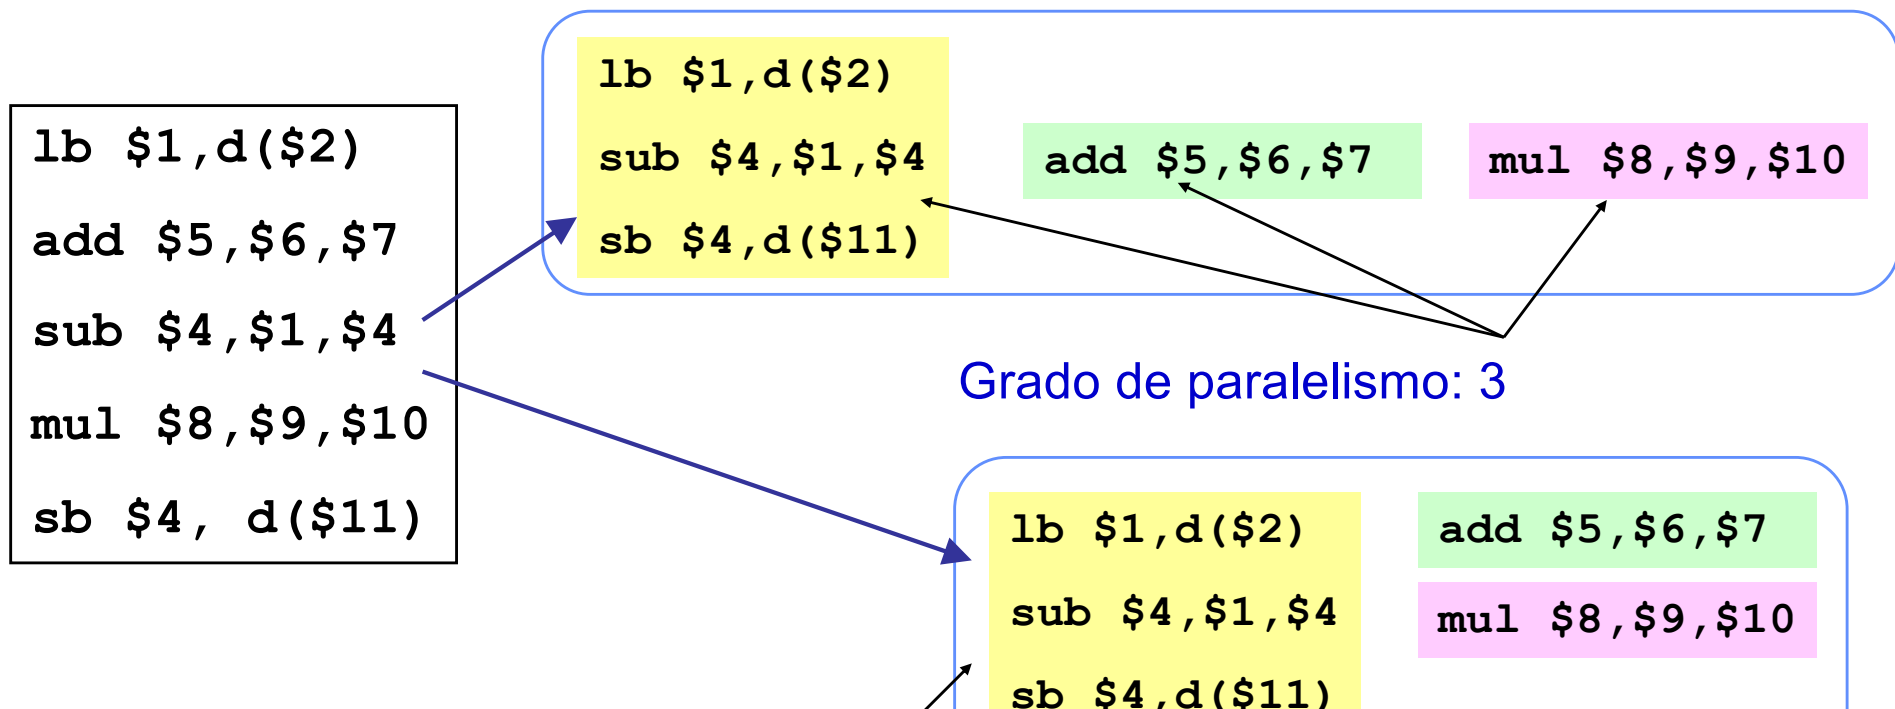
lb $1,d($2)
add $5,$6,$7
sub $4,$1,$4
mul $8,$9,$10
sb $4, d($11)

lb $1,d($2)
sub $4,$1,$4
sb $4,d($11)

add $5,$6,$7

mul $8,$9,$10

Grado de paralelismo: 3

lb $1,d($2)
sub $4,$1,$4
sb $4,d($11)

add $5,$6,$7

mul $8,$9,$10